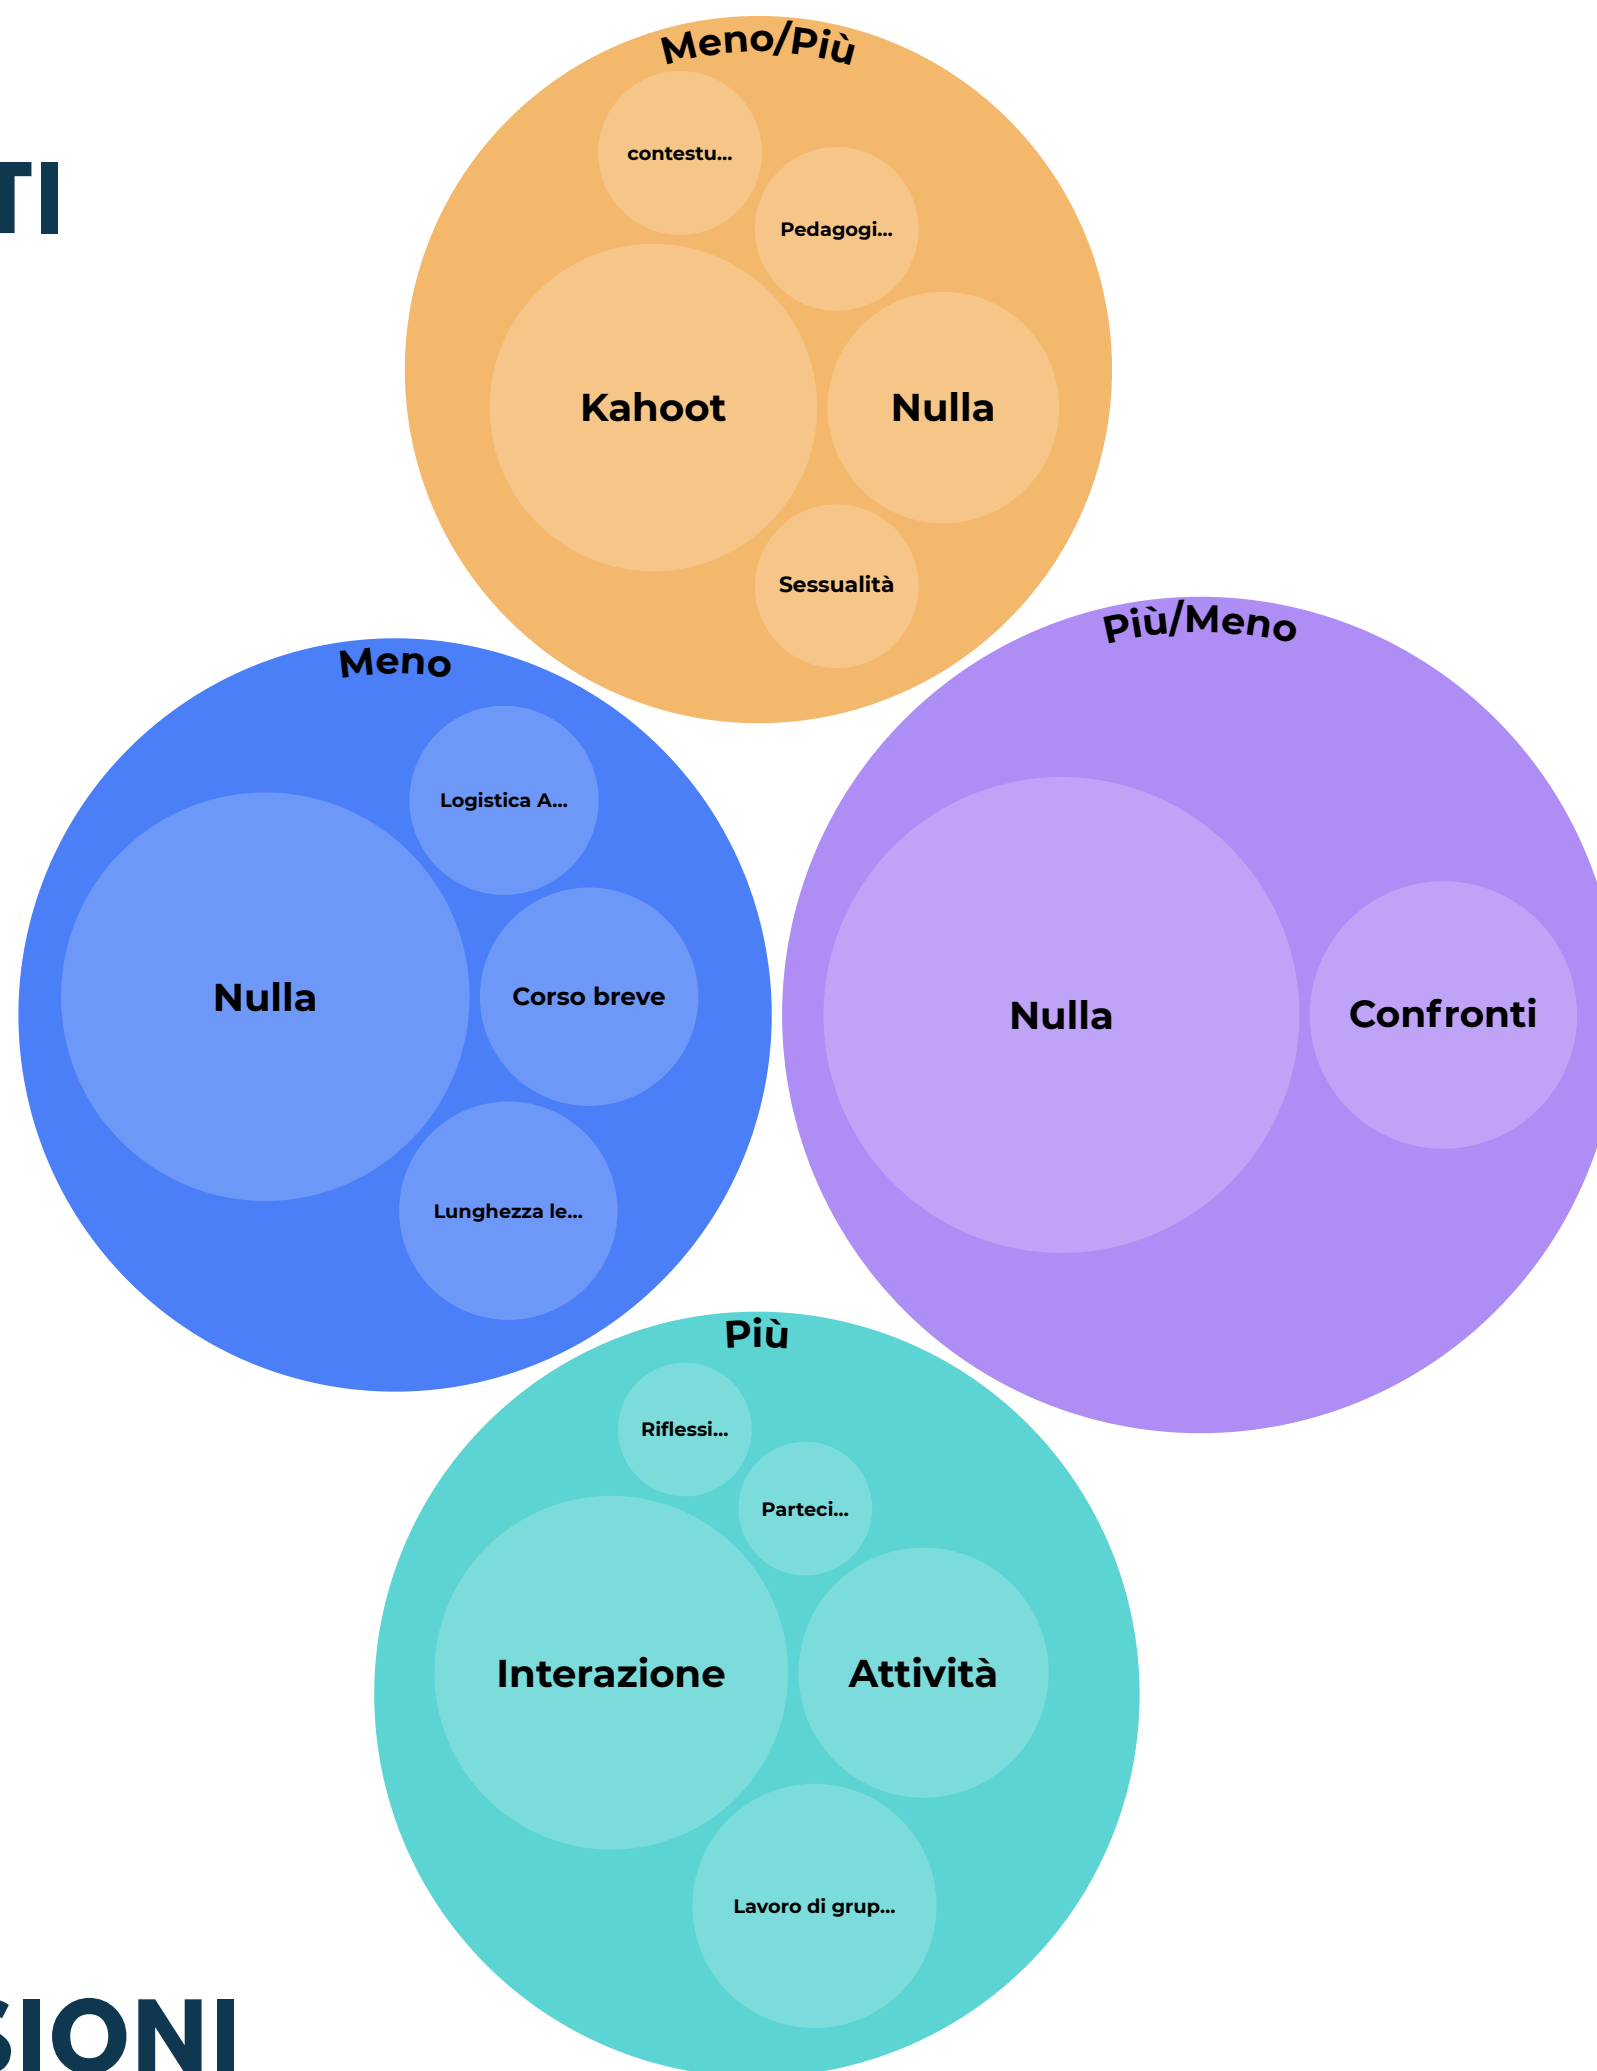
TI

Meno/Più
contestu...
Pedagogi...
Kahoot
Nulla
Sessualità

Meno
Logistica A...
Nulla
Corso breve
Lunghezza le...

Più/Meno
Nulla
Confronti

Più
Riflessi...
Parteci...
Interazione
Attività
Lavoro di grup...

SIONI